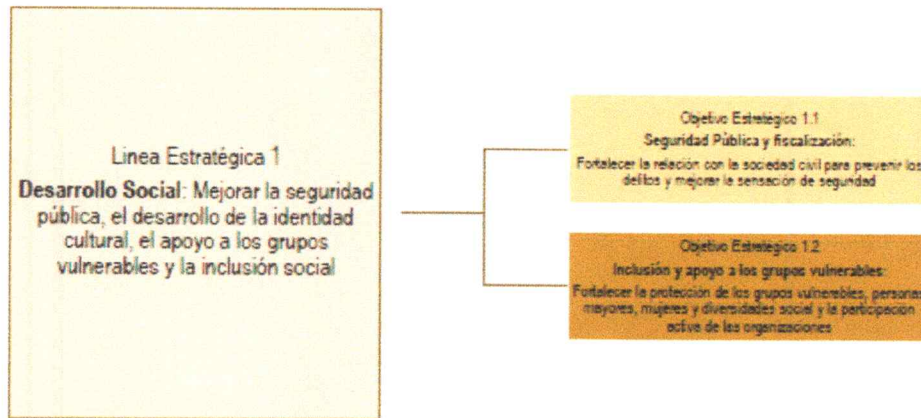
Linea Estratégica 1

**Desarrollo Social**: Mejorar la seguridad pública, el desarrollo de la identidad cultural, el apoyo a los grupos vulnerables y la inclusión social

Objetivo Estratégico 1.1
Seguridad Pública y fiscalización:
Fortalecer la relación con la sociedad civil para prevenir los delitos y mejorar la sensación de seguridad

Objetivo Estratégico 1.2
Inclusión y apoyo a los grupos vulnerables:
Fortalecer la protección de los grupos vulnerables, personas mayores, mujeres y diversidades social y la participación activa de las organizaciones